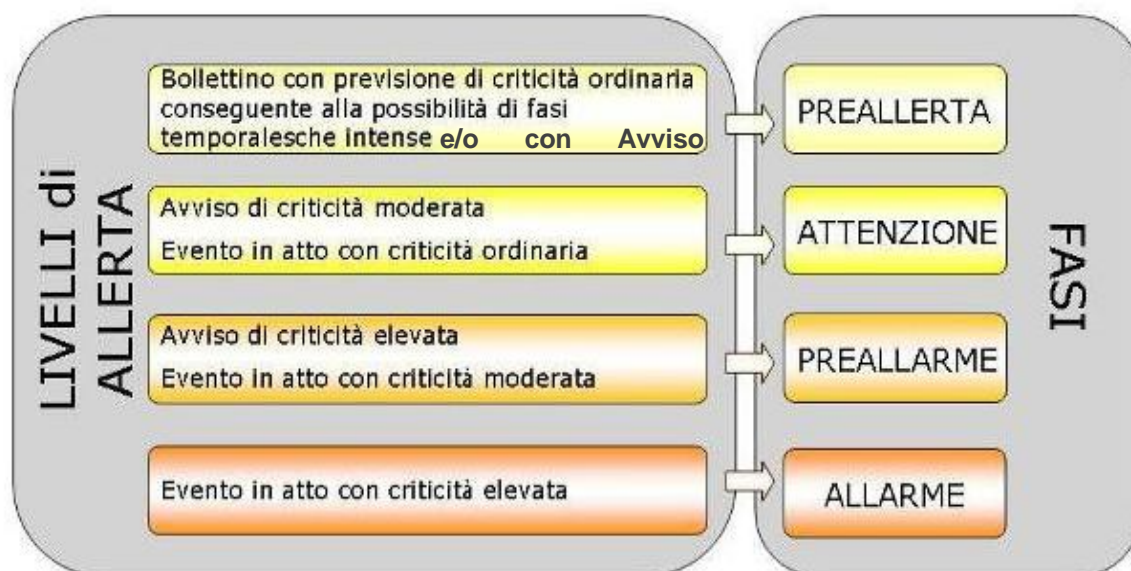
LIVELLI di ALLERTA

Bollettino con previsione di criticità ordinaria conseguente alla possibilità di fasi temporalesche intense e/o con Avviso

PREALLERTA

Avviso di criticità moderata

Evento in atto con criticità ordinaria

ATTENZIONE

Avviso di criticità elevata

Evento in atto con criticità moderata

PREALLARME

Evento in atto con criticità elevata

ALLARME

FASI